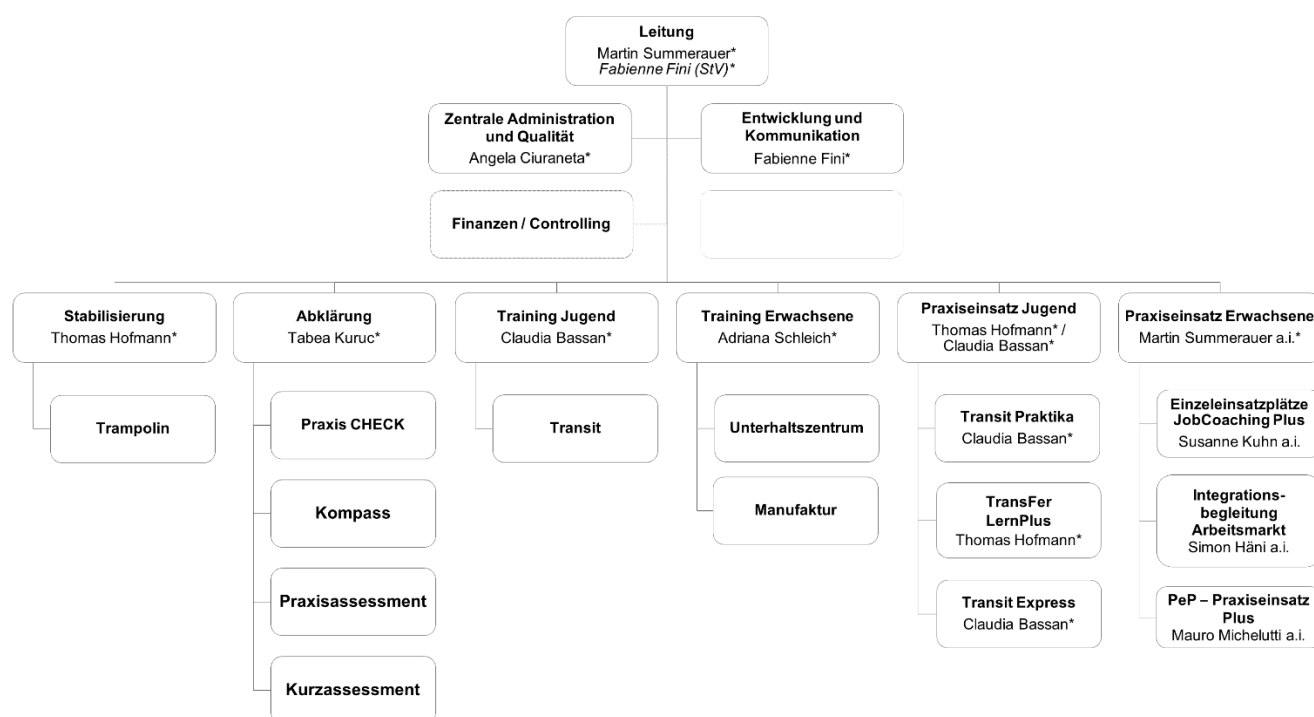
Leitung
Martin Summerauer*
Fabienne Fini (StV)*

Zentrale Administration und Qualität
Angela Ciuraneta*

Entwicklung und Kommunikation
Fabienne Fini*

Finanzen / Controlling

Stabilisierung
Thomas Hofmann*

Trampolin

Abklärung
Tabea Kuruc*

Praxis CHECK

Kompass

Praxisassessment

Kurzassessment

Training Jugend
Claudia Bassan*

Transit

Training Erwachsene
Adriana Schleich*

Unterhaltszentrum

Manufaktur

Praxiseinsatz Jugend
Thomas Hofmann* / Claudia Bassan*

Transit Praktika
Claudia Bassan*

TransFer LernPlus
Thomas Hofmann*

Transit Express
Claudia Bassan*

Praxiseinsatz Erwachsene
Martin Summerauer a.i.*

Einzeleinsatzplätze JobCoaching Plus
Susanne Kuhn a.i.

Integrationsbegleitung Arbeitsmarkt
Simon Häni a.i.

PeP – Praxiseinsatz Plus
Mauro Michelutti a.i.